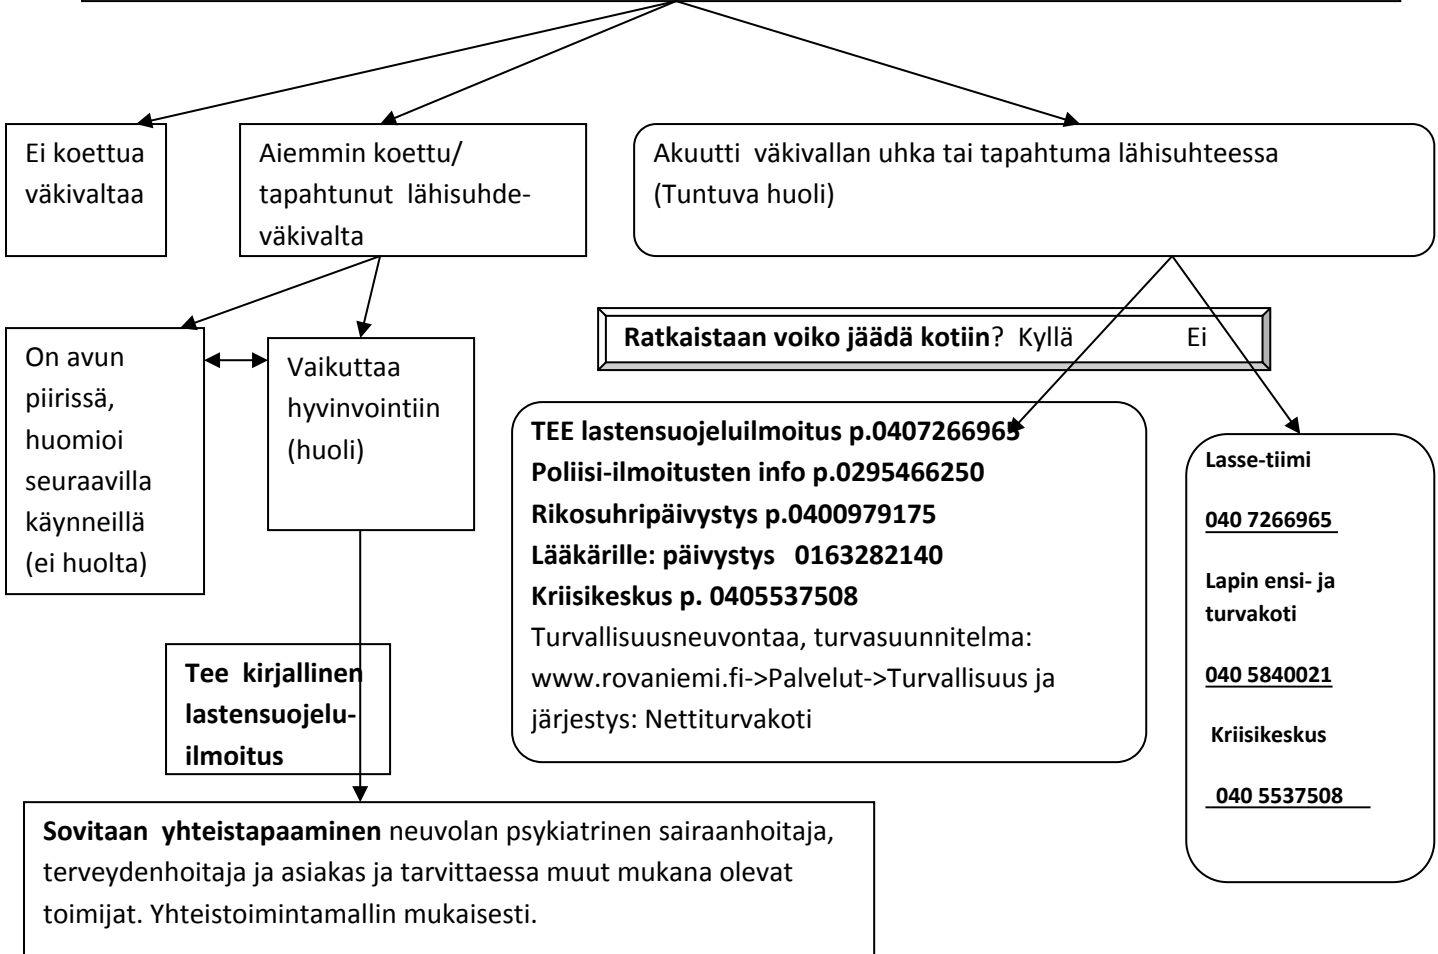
Ei koettua väkivaltaa

Aiemmin koettu/ tapahtunut lähisuhdeväkivalta

Akuutti väkivallan uhka tai tapahtuma lähisuhteessa (Tuntuva huoli)

On avun piirissä, huomioi seuraavilla käynneillä (ei huolta)

Vaikuttaa hyvinvointiin (huoli)

Ratkaistaan voiko jäädä kotiin? Kyllä Ei

TEE lastensuojeluilmoitus p.0407266965
Poliisi-ilmoitusten info p.0295466250
Rikosuhripäivystys p.0400979175
Lääkärille: päivystys 0163282140
Kriisikeskus p. 0405537508
Turvallisuusneuvontaa, turvasuunnitelma: www.rovaniemi.fi->Palvelut->Turvallisuus ja järjestys: Nettiturvakoti

Lasse-tiimi
040 7266965
Lapin ensi- ja turvakoti
040 5840021
Kriisikeskus
040 5537508

Tee kirjallinen lastensuojeluilmoitus

Sovitaan yhteistapaaminen neuvolan psykiatrinen sairaanhoitaja, terveydenhoitaja ja asiakas ja tarvittaessa muut mukana olevat toimijat. Yhteistoimintamallin mukaisesti.